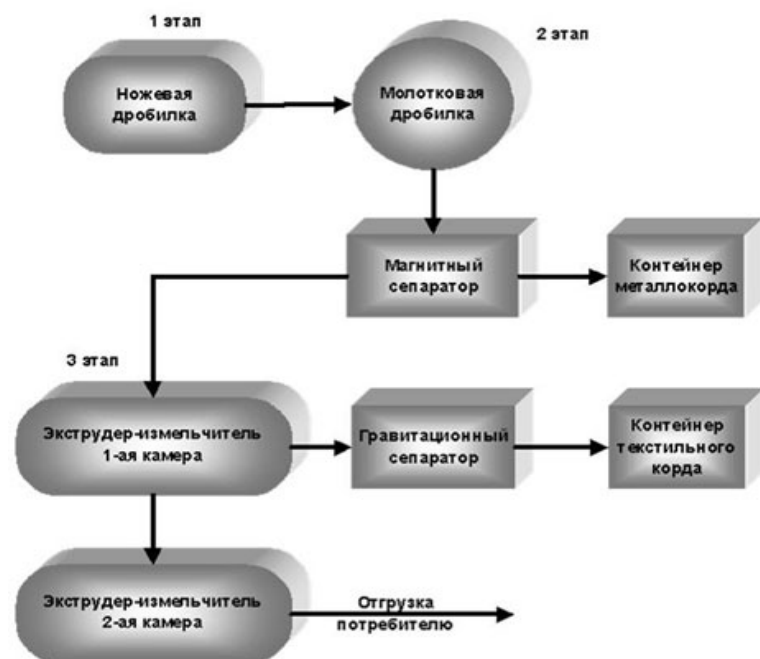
1 этап

2 этап

Ножевая дробилка

Молотковая дробилка

Магнитный сепаратор

Контейнер металлокорда

3 этап

Экструдер-измельчитель 1-ая камера

Гравитационный сепаратор

Контейнер текстильного корда

Экструдер-измельчитель 2-ая камера

Отгрузка потребителю